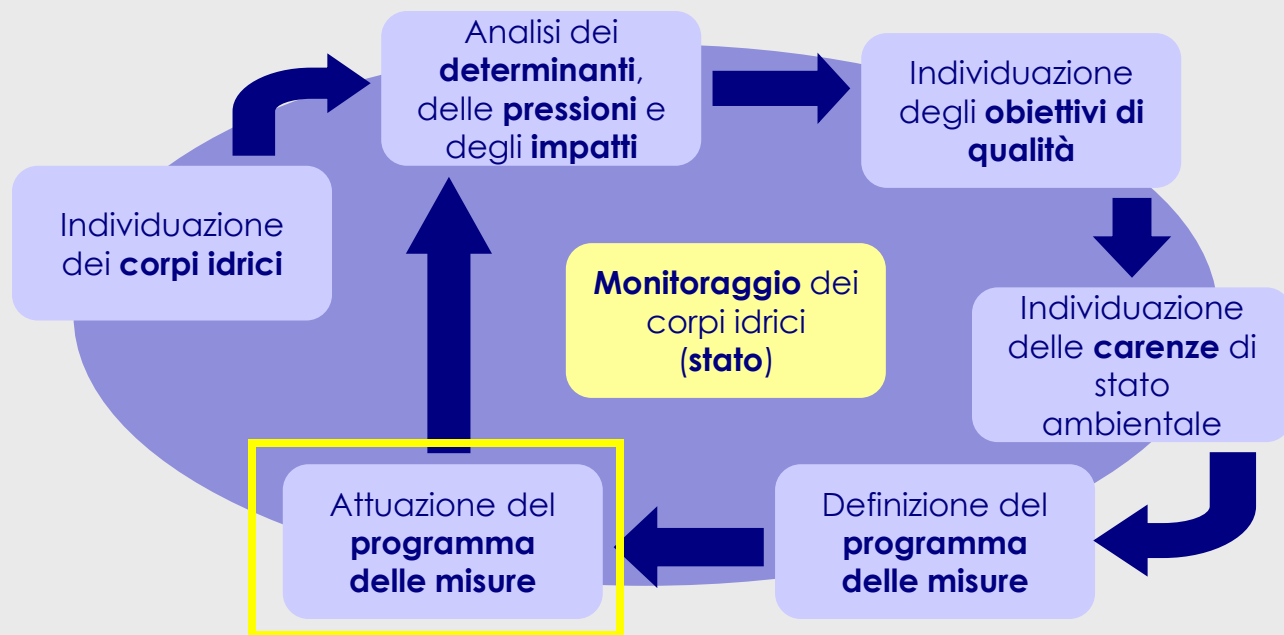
Analisi dei determinanti, delle pressioni e degli impatti

Individuazione degli obiettivi di qualità

Individuazione dei corpi idrici

Monitoraggio dei corpi idrici (stato)

Individuazione delle carenze di stato ambientale

Attuazione del programma delle misure

Definizione del programma delle misure